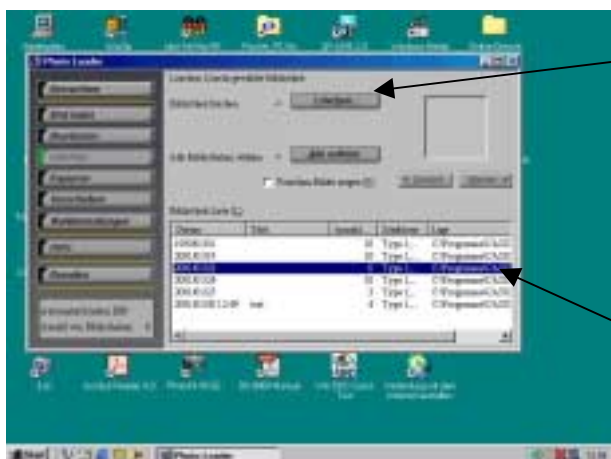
Photo Loader

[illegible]

Bibliothek finden

Alle Bibliotheken wählen

Bibliothek-Liste

| Datum | Titel | Anzahl | Medium | Lage |
|---|---|---|---|---|
| 2000.03.01 | | 10 | Typ: L... | C:\Programme\... |
| 2000.03.03 | | 10 | Typ: L... | C:\Programme\... |
| 2000.03.05 | | 8 | Typ: L... | C:\Programme\... |
| 2000.03.08 | | 10 | Typ: L... | C:\Programme\... |
| 2000.03.05 | | 3 | Typ: L... | C:\Programme\... |
| 2000.03.08 12:49 | test | 4 | Typ: L... | C:\Programme\... |

Start

Photo Loader